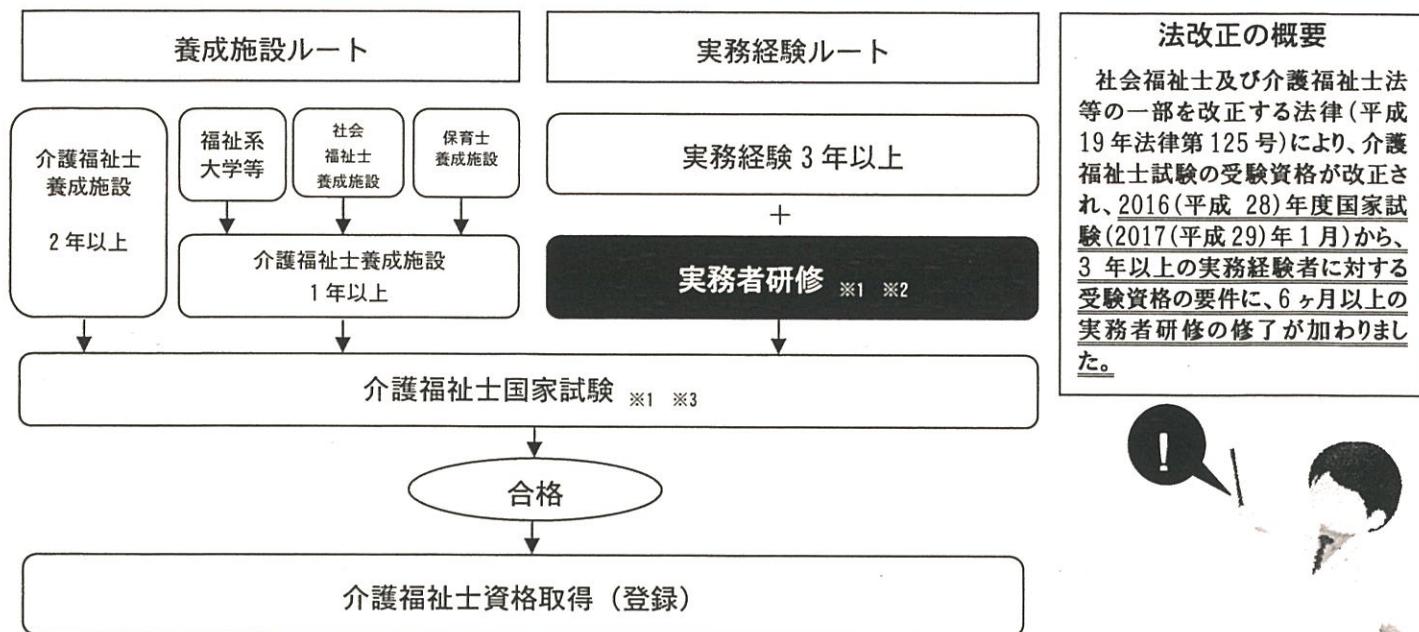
養成施設ルート

実務経験ルート

介護福祉士養成施設

2年以上

福祉系大学等

社会福祉士養成施設

保育士養成施設

介護福祉士養成施設
1年以上

実務経験 3 年以上

＋

実務者研修 ※1 ※2

介護福祉士国家試験 ※1 ※3

合格

介護福祉士資格取得（登録）

法改正の概要

社会福祉士及び介護福祉士法等の一部を改正する法律（平成 19 年法律第 125 号）により、介護福祉士試験の受験資格が改正され、2016（平成 28）年度国家試験（2017（平成 29）年 1 月）から、3 年以上の実務経験者に対する受験資格の要件に、6 ヶ月以上の実務者研修の修了が加わりました。

!